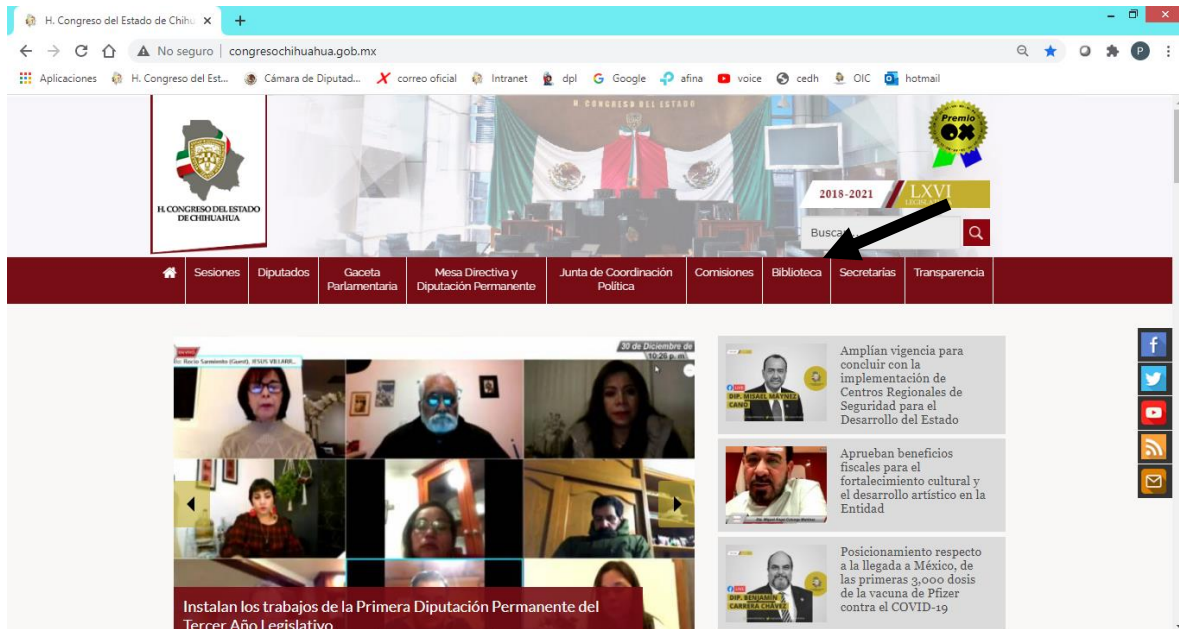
H. Congreso del Estado de Chihu ×
+
No seguro | congresochihuahua.gob.mx
Aplicaciones H. Congreso del Est... Cámara de Diputad... correo oficial Intranet dpl Google afina voice cedh OIC hotmail
H. CONGRESO DEL ESTADO
H. CONGRESO DEL ESTADO DE CHIHUAHUA
Premio
2018-2021 LXVI
Busca
Sesiones | Diputados | Gaceta Parlamentaria | Mesa Directiva y Diputación Permanente | Junta de Coordinación Política | Comisiones | Biblioteca | Secretarías | Transparencia
30 de Diciembre de
10:26 p. m.
Dip. Rocío Sarmiento (Guest), JESUS VILLARR...
Instalan los trabajos de la Primera Diputación Permanente del Tercer Año Legislativo
DIP. MISAEL MÁYNEZ CANO
Amplían vigencia para concluir con la implementación de Centros Regionales de Seguridad para el Desarrollo del Estado
Aprueban beneficios fiscales para el fortalecimiento cultural y el desarrollo artístico en la Entidad
DIP. BENJAMÍN CARRERA CHÁVEZ
Posicionamiento respecto a la llegada a México, de las primeras 3,000 dosis de la vacuna de Pfizer contra el COVID-19